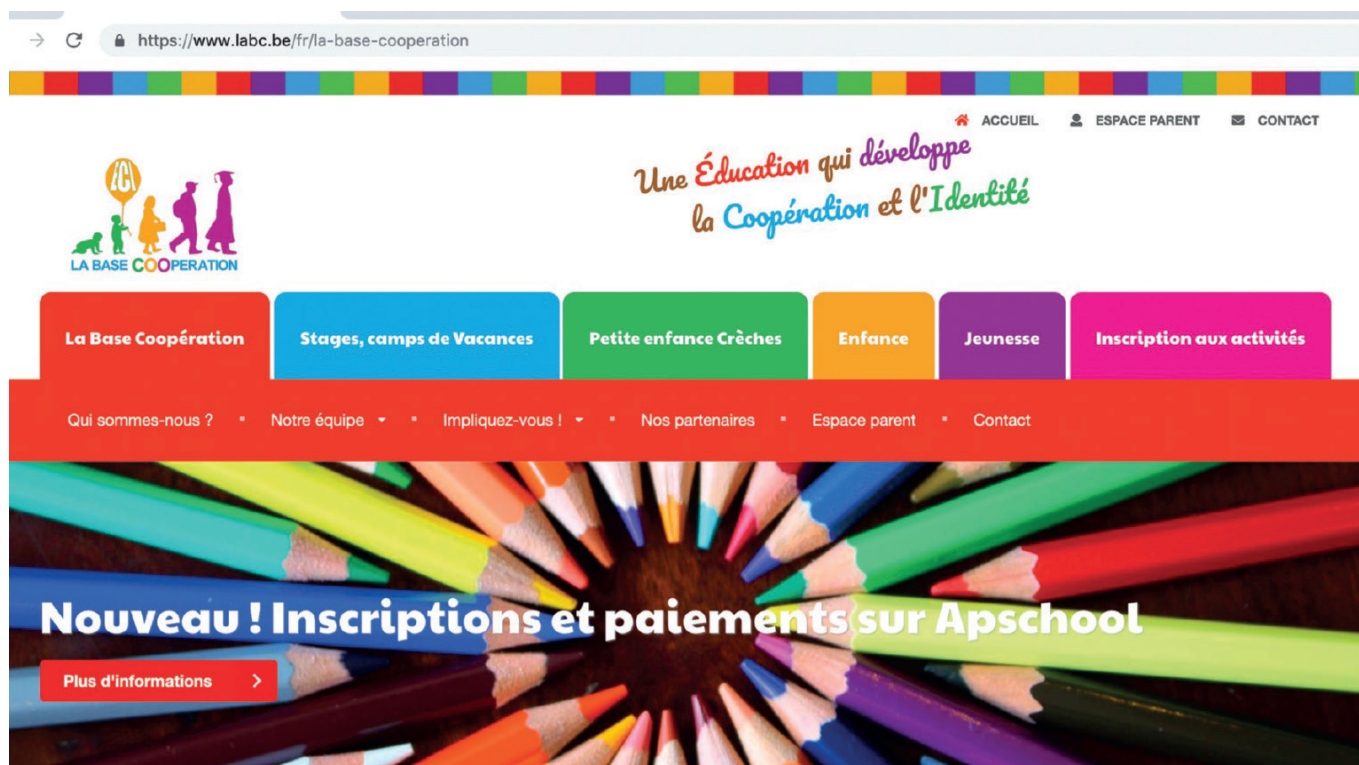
https://www.labc.be/fr/la-base-cooperation

ACCUEIL ESPACE PARENT CONTACT

LBC

LA BASE COOPERATION

Une Éducation qui développe la Coopération et l'Identité

La Base Coopération | Stages, camps de Vacances | Petite enfance Crèches | Enfance | Jeunesse | Inscription aux activités

Qui sommes-nous ? • Notre équipe • Impliquez-vous ! • Nos partenaires • Espace parent • Contact

Nouveau ! Inscriptions et paiements sur Apschool

Plus d'informations >